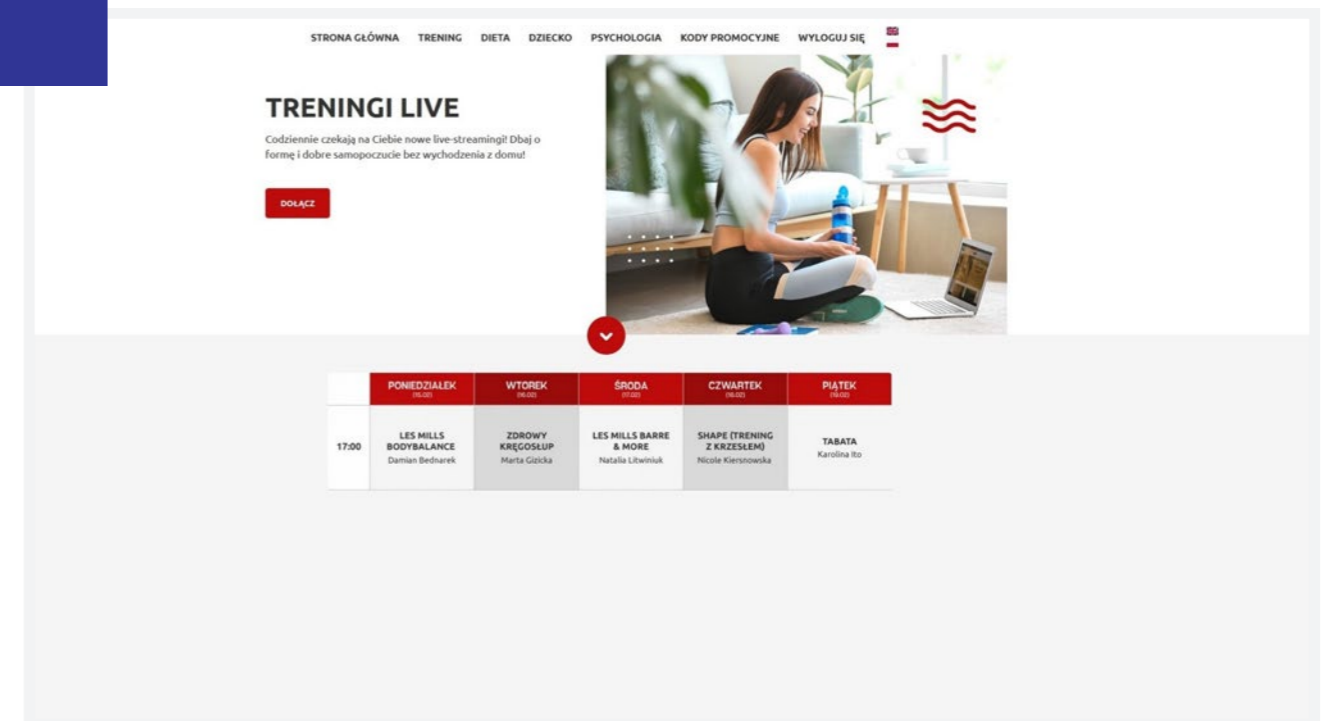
STRONA GŁÓWNA TRENING DIETA DZIECKO PSYCHOLOGIA KODY PROMOCYJNE WYLOGUJ SIĘ

TRENINGI LIVE

Codziennie czekają na Ciebie nowe live-streamingi! Dbaj o formę i dobre samopoczucie bez wychodzenia z domu!

DOŁĄCZ

| | PONIEDZIAŁEK (15.02) | WTOREK (16.02) | ŚRODA (17.02) | CZWARTEK (18.02) | PIĄTEK (19.02) |
|---|---|---|---|---|---|
| 17:00 | LES MILLS BODYBALANCE Damian Bednarek | ZDROWY KRĘGOSŁUP Marta Gizicka | LES MILLS BARRE & MORE Natalia Litwiniuk | SHAPE (TRENING Z KRZESŁEM) Nicole Kiersnowska | TABATA Karolina Ito |